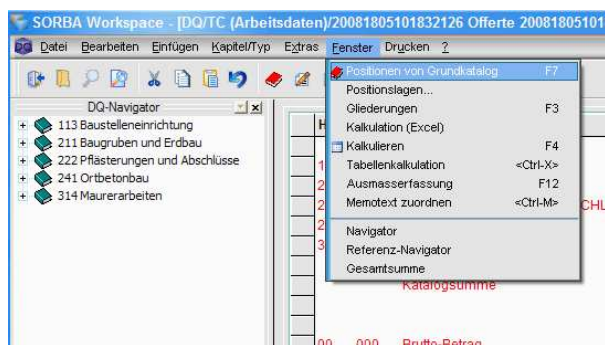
SORBA Workspace - [DQ/TC (Arbeitsdaten)/20081805101832126 Offerte 20081805101

Datei Bearbeiten Einfügen Kapitel/Typ Extras Fenster Drucken ?

DQ-Navigator

113 Baustelleneinrichtung
211 Baugruben und Erdbau
222 Pflästerungen und Abschlüsse
241 Ortbetonbau
314 Maurerarbeiten

Positionen von Grundkatalog F7
Positionslagen...
Gliederungen F3
Kalkulation (Excel)
Kalkulieren F4
Tabellenkalkulation <Ctrl-X>
Ausmasserfassung F12
Memotext zuordnen <Ctrl-M>
Navigator
Referenz-Navigator
Gesamtsumme

H
1
2
2
2
3
CHL
Katalogsumme
00 000 Brutto-Betrag